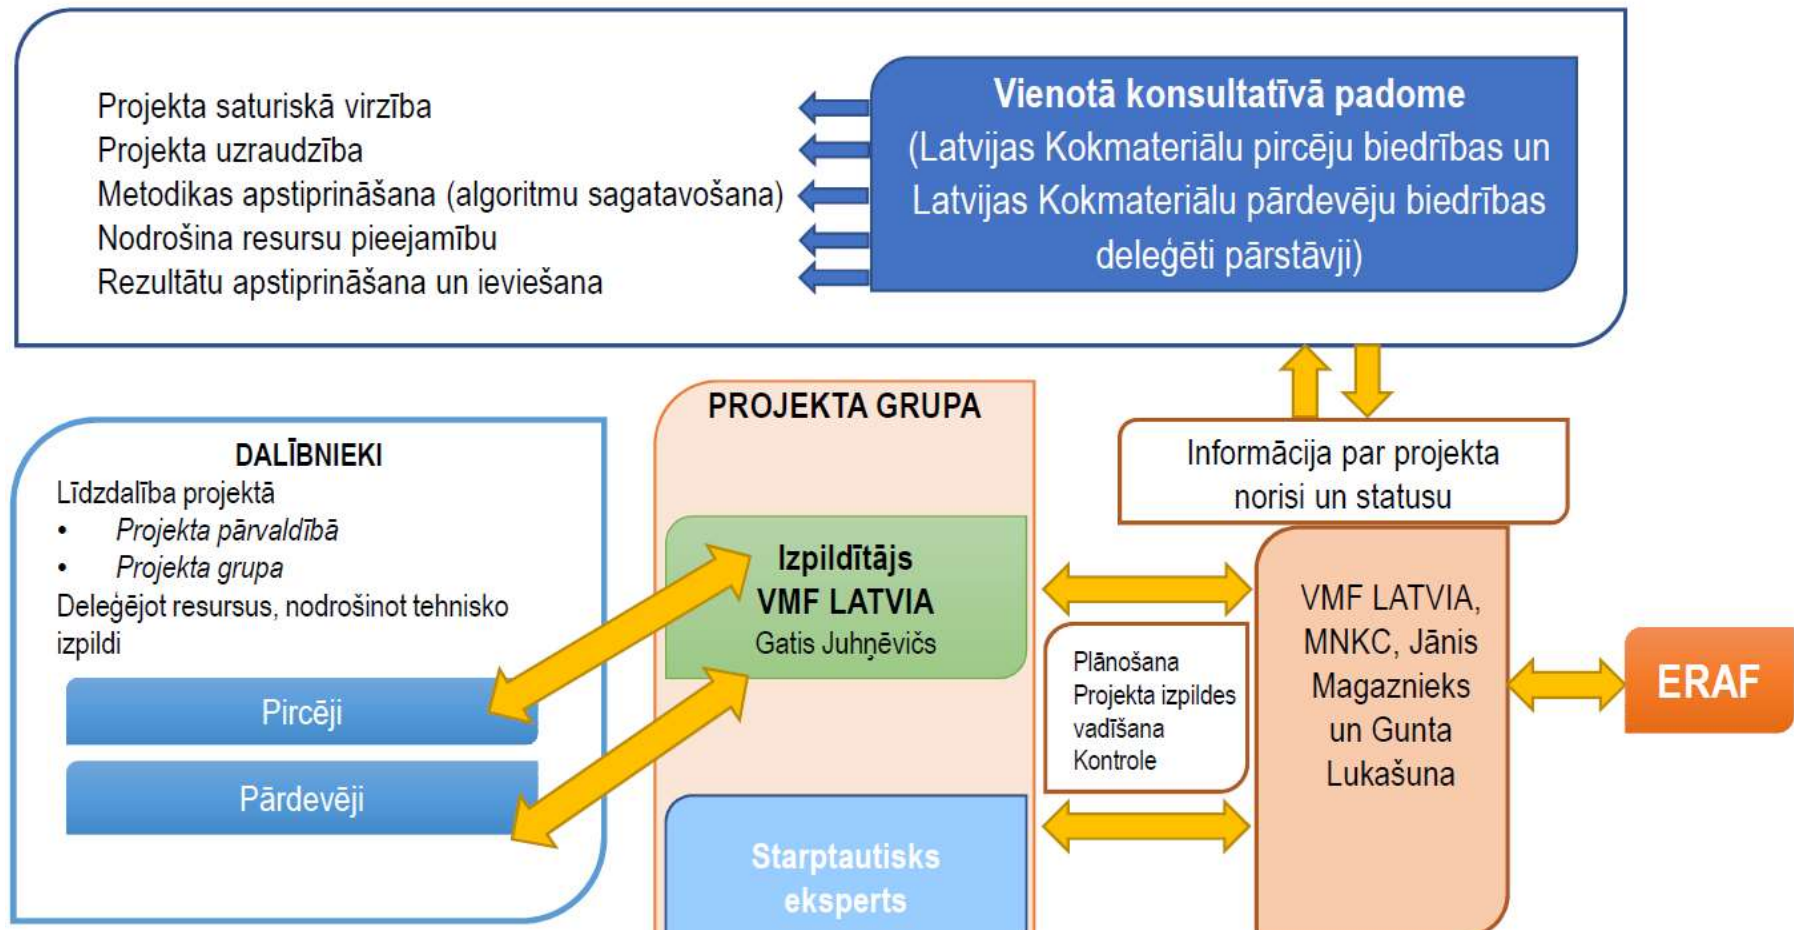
Projekta saturiskā virzība
Projekta uzraudzība
Metodikas apstiprināšana (algoritmu sagatavošana)
Nodrošina resursu pieejamību
Rezultātu apstiprināšana un ieviešana

Vienotā konsultatīvā padome
(Latvijas Kokmateriālu pircēju biedrības un Latvijas Kokmateriālu pārdevēju biedrības deleģēti pārstāvji)

DALĪBNIEKI
Līdzdalība projektā
• Projekta pārvaldībā
• Projekta grupa
Deleģējot resursus, nodrošinot tehnisko izpildi

Pircēji

Pārdevēji

PROJEKTA GRUPA

Izpildītājs
VMF LATVIA
Gatis Juhņēvičs

Starptautisks eksperts

Informācija par projekta norisi un statusu

Plānošana
Projekta izpildes vadīšana
Kontrole

VMF LATVIA, MNKC, Jānis Magaznieks un Gunta Lukašuna

ERAF